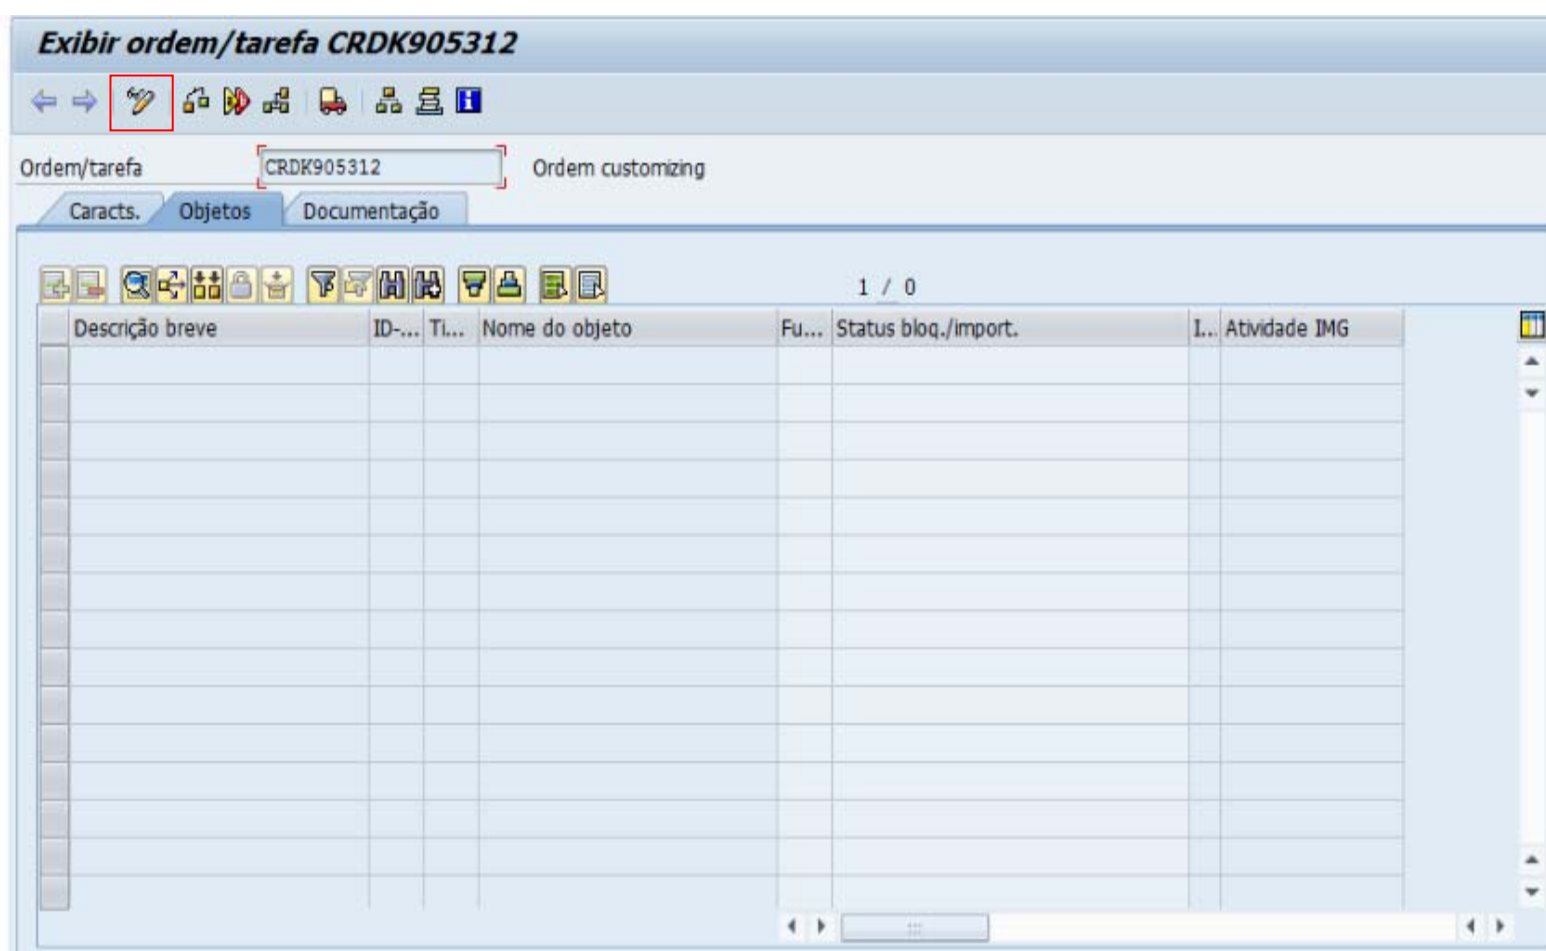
Exibir ordem/tarefa CRDK905312

Ordem/tarefa CRDK905312 Ordem customizing

Caracts. Objetos Documentação

1 / 0

| Descrição breve | ID-... | Ti... | Nome do objeto | Fu... | Status bloq./import. | I... | Atividade IMG |
|---|---|---|---|---|---|---|---|